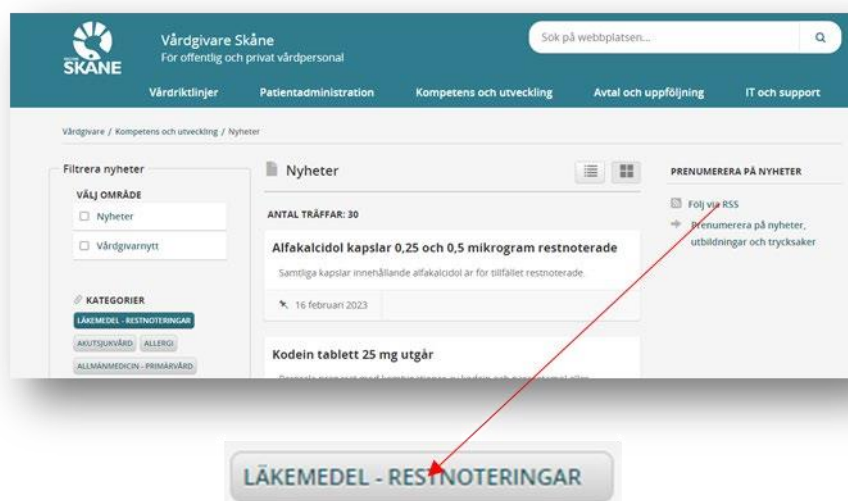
SKÅNE

Vårdgivare Skåne
För offentlig och privat vårdpersonal

Sök på webbplatsen...

Vårdriktlinjer
Patientadministration
Kompetens och utveckling
Avtal och uppföljning
IT och support

Vårdgivare / Kompetens och utveckling / Nyheter

Filtrera nyheter
VÄLJ OMRÅDE
Nyheter
Vårdgivarnytt

KATEGORIER
LÄKEMEDEL - RESTNOTERINGAR
AKUTSJUKVÅRD
ALLERGI
ALLMÄNMEDICIN - PRIMÄRVÅRD

Nyheter

ANTAL TRÄFFAR: 30

Alfakalcidol kapslar 0,25 och 0,5 mikrogram restnoterade
Samtliga kapslar innehållande alfakalcidol är för tillfället restnoterade.
16 februari 2023

Kodein tablett 25 mg utgår
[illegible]

PRENUMERERA PÅ NYHETER
Följ via RSS
Prenumerera på nyheter, utbildningar och trycksaker

LÄKEMEDEL - RESTNOTERINGAR